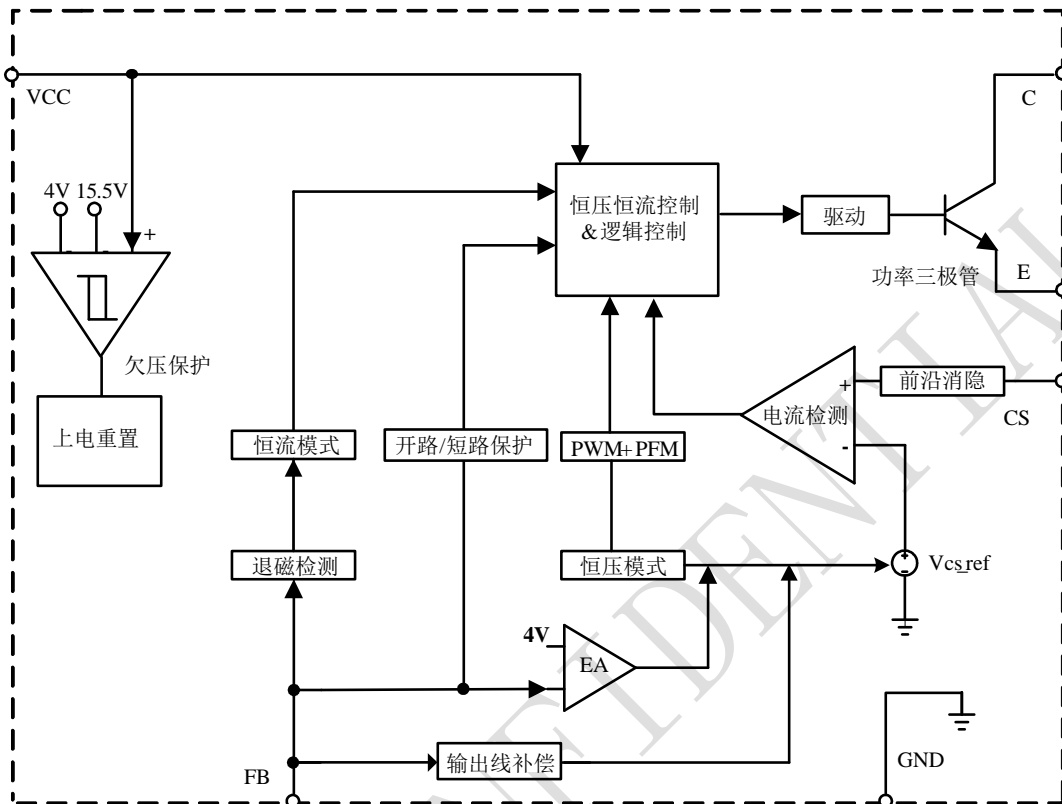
VCC

4V 15.5V

+

欠压保护

上电重置

恒压恒流控制 &逻辑控制

驱动

C

功率三极管

E

前沿消隐

+

电流检测

-

CS

恒流模式

开路/短路保护

PWM+PFM

退磁检测

恒压模式

Vcs_ref

4V

EA

输出线补偿

FB

GND

CONFIDENTIAL